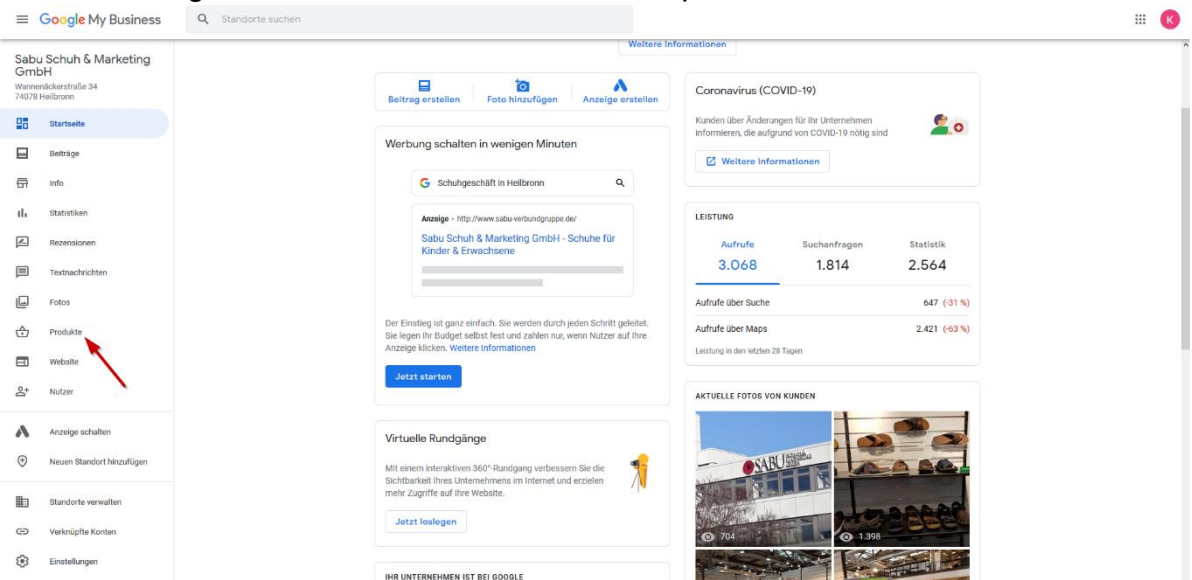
Google My Business

Standorte suchen

K

Sabu Schuh & Marketing GmbH
Wannenäckerstraße 34
74078 Heilbronn

Startseite
Beiträge
Info
Statistiken
Rezensionen
Textnachrichten
Fotos
Produkte
Website
Nutzer
Anzeige schalten
Neuen Standort hinzufügen
Standorte verwalten
Verknüpfte Konten
Einstellungen

Weitere Informationen

Beitrag erstellen
Foto hinzufügen
Anzeige erstellen

Werbung schalten in wenigen Minuten

Schuhgeschäft in Heilbronn

Anzeige · http://www.sabu-verbundgruppe.de/
Sabu Schuh & Marketing GmbH - Schuhe für Kinder & Erwachsene

Der Einstieg ist ganz einfach. Sie werden durch jeden Schritt geleitet. Sie legen Ihr Budget selbst fest und zahlen nur, wenn Nutzer auf Ihre Anzeige klicken. Weitere Informationen

Jetzt starten

Virtuelle Rundgänge

Mit einem interaktiven 360°-Rundgang verbessern Sie die Sichtbarkeit Ihres Unternehmens im Internet und erzielen mehr Zugriffe auf Ihre Website.

Jetzt loslegen

IHR UNTERNEHMEN IST BEI GOOGLE

Coronavirus (COVID-19)

Kunden über Änderungen für Ihr Unternehmen informieren, die aufgrund von COVID-19 nötig sind

Weitere Informationen

LEISTUNG

| Aufrufe | Suchanfragen | Statistik |
|---|---|---|
| 3.068 | 1.814 | 2.564 |

Aufrufe über Suche 647 (-31 %)
Aufrufe über Maps 2.421 (-63 %)
Leistung in den letzten 28 Tagen

AKTUELLE FOTOS VON KUNDEN

SABU

704
1.398